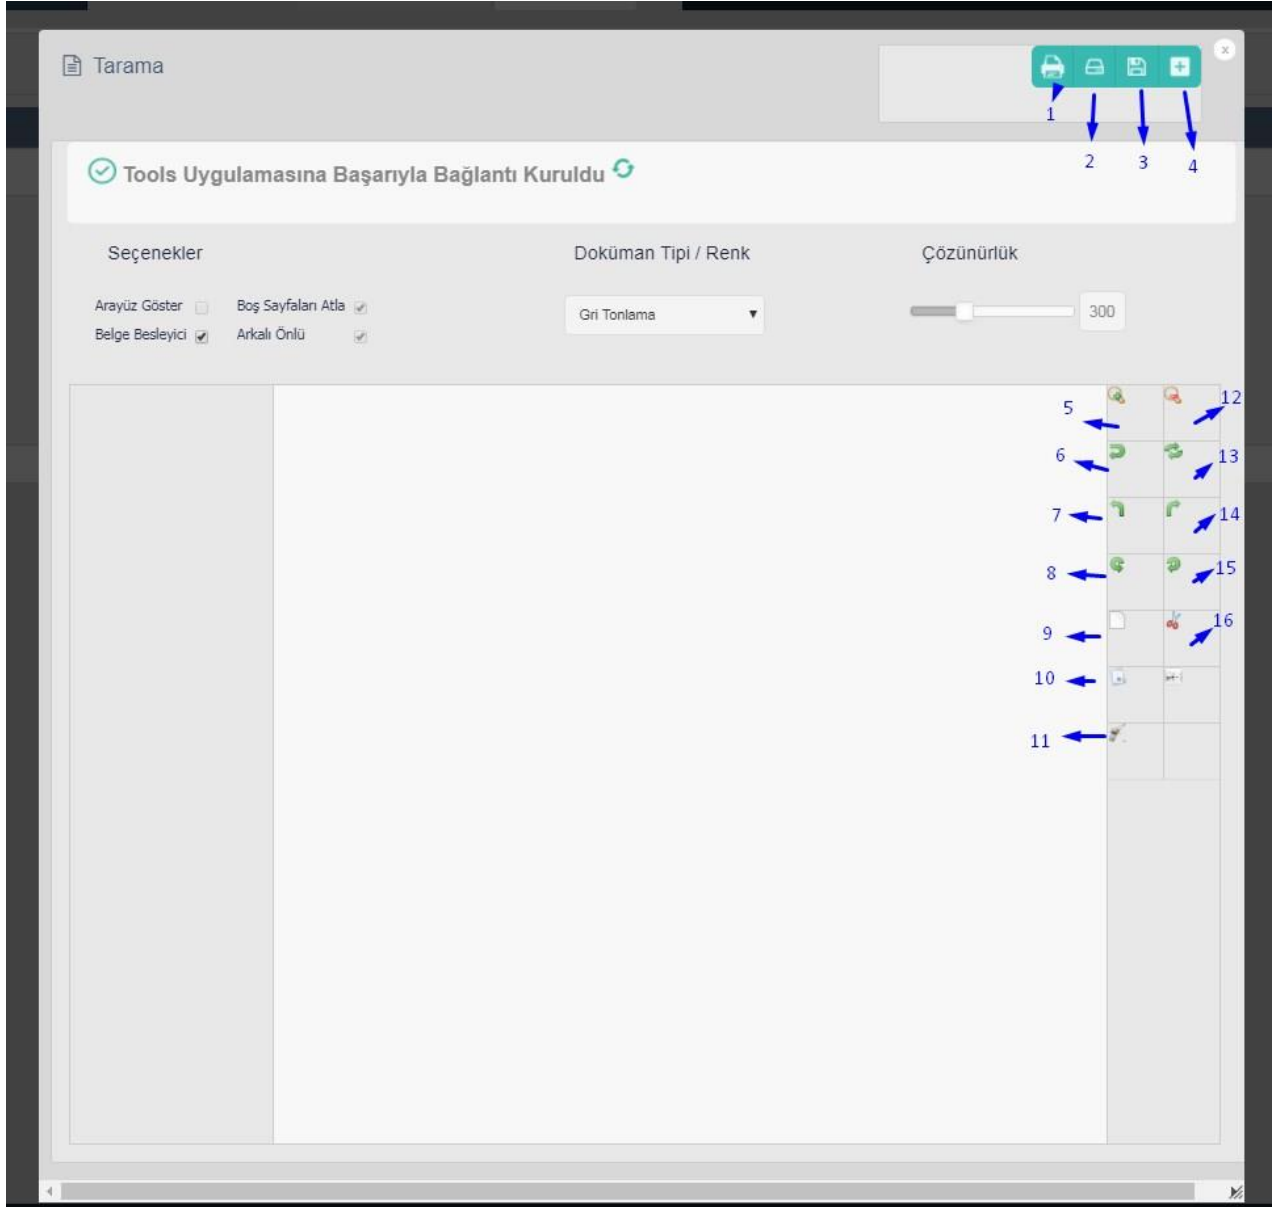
Tarama

1 2 3 4

Tools Uygulamasına Başarıyla Bağlantı Kuruldu

Seçenekler

Arayüz Göster
Boş Sayfaları Atla
Belge Besleyici
Arkalı Önlü

Doküman Tipi / Renk

Gri Tonlama

Çözünürlük

300

5
12
6
13
7
14
8
15
9
16
10
11